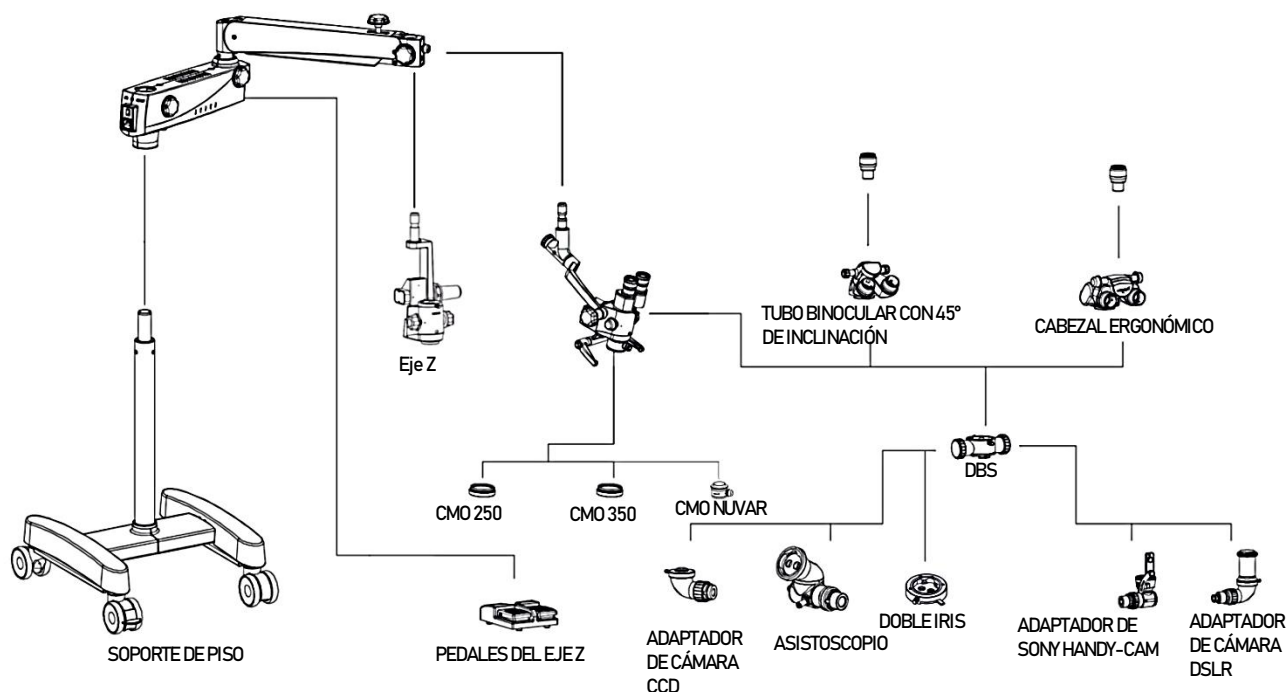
TUBO BINOCULAR CON 45° DE INCLINACIÓN

CABEZAL ERGONÓMICO

Eje Z

DBS

CMO 250

CMO 350

CMO NUVAR

SOPORTE DE PISO

PEDALES DEL EJE Z

ADAPTADOR DE CÁMARA CCD

ASISTOSCOPIO

DOBLE IRIS

ADAPTADOR DE SONY HANDY-CAM

ADAPTADOR DE CÁMARA DSLR